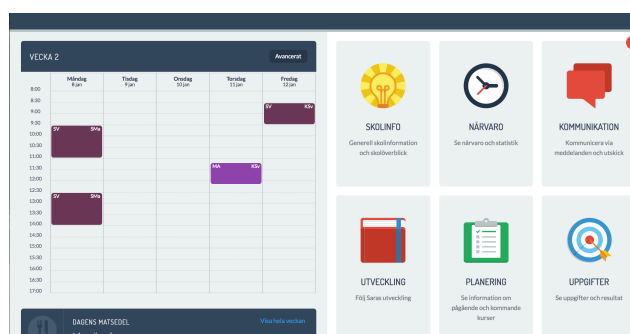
VECKA 2

Avancerat

| | Måndag 8 jan | Tisdag 9 jan | Onsdag 10 jan | Torsdag 11 jan | Fredag 12 jan |
|---|---|---|---|---|---|
| 8:00 | | | | | |
| 8:30 | | | | | |
| 9:00 | | | | | SV KSv |
| 9:30 | | | | | |
| 10:00 | SV SMa | | | | |
| 10:30 | | | | | |
| 11:00 | | | | | |
| 11:30 | | | | MA KSv | |
| 12:00 | | | | | |
| 12:30 | | | | | |
| 13:00 | SV SMa | | | | |
| 13:30 | | | | | |
| 14:00 | | | | | |
| 14:30 | | | | | |
| 15:00 | | | | | |
| 15:30 | | | | | |
| 16:00 | | | | | |
| 16:30 | | | | | |
| 17:00 | | | | | |

DAGENS MATSEDEL

Visa hela veckan

SKOLINFO
Generell skolinformation och skolöverblick

NÄRVARO
Se närvaro och statistik

KOMMUNIKATION
Kommunicera via meddelanden och utskick

UTVECKLING
Följ Saras utveckling

PLANERING
Se information om pågående och kommande kurser

UPPGIFTER
Se uppgifter och resultat